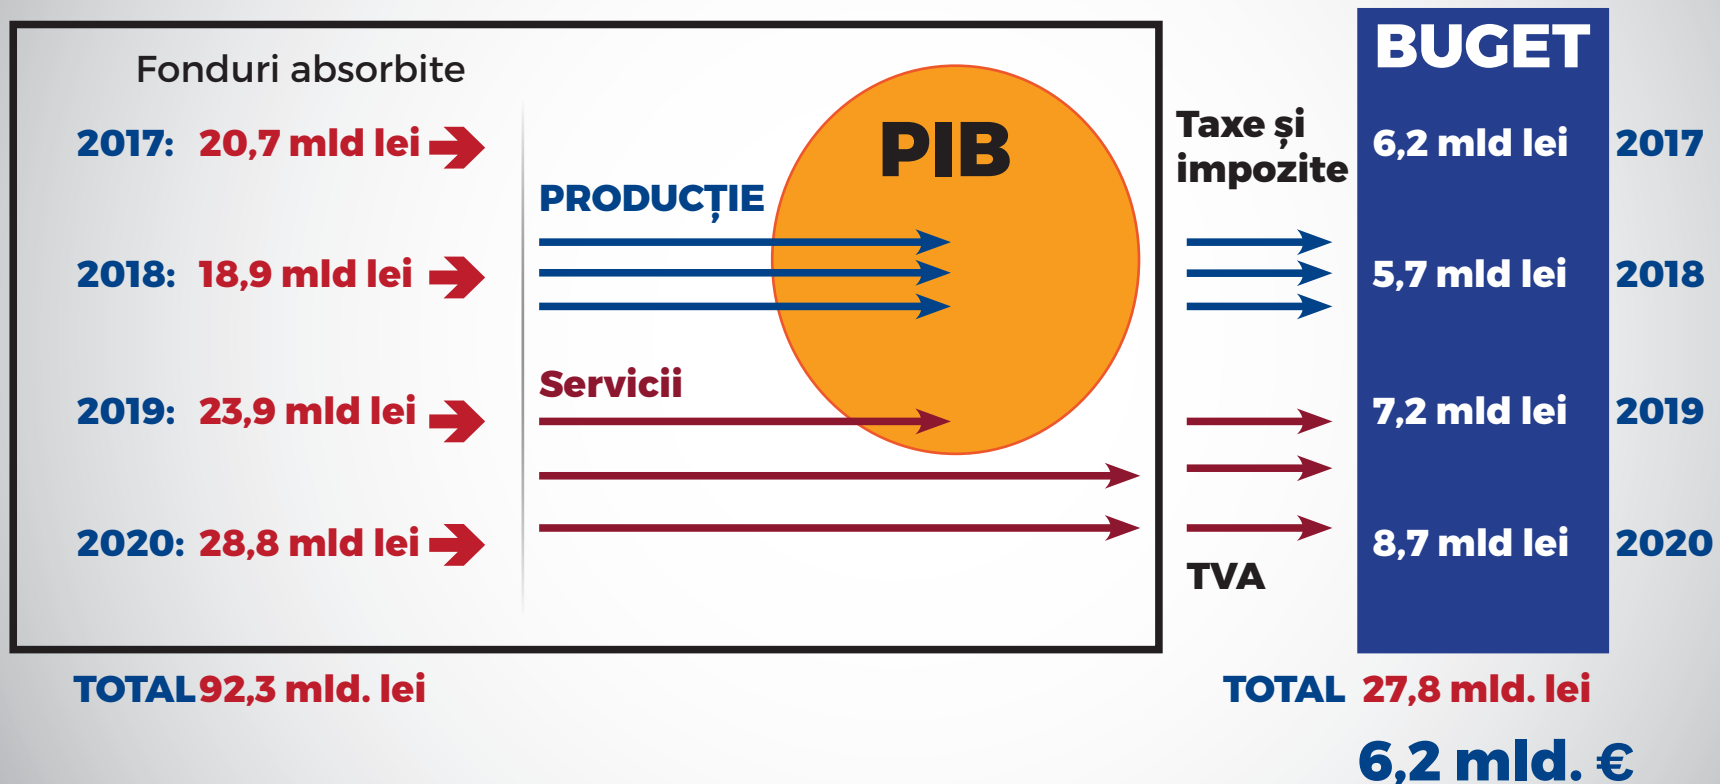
Fonduri absorbite

2017: 20,7 mld lei

2018: 18,9 mld lei

2019: 23,9 mld lei

2020: 28,8 mld lei

PIB

PRODUCȚIE

Servicii

Taxe și impozite

TVA

BUGET

6,2 mld lei 2017

5,7 mld lei 2018

7,2 mld lei 2019

8,7 mld lei 2020

TOTAL 92,3 mld. lei

TOTAL 27,8 mld. lei

6,2 mld. €